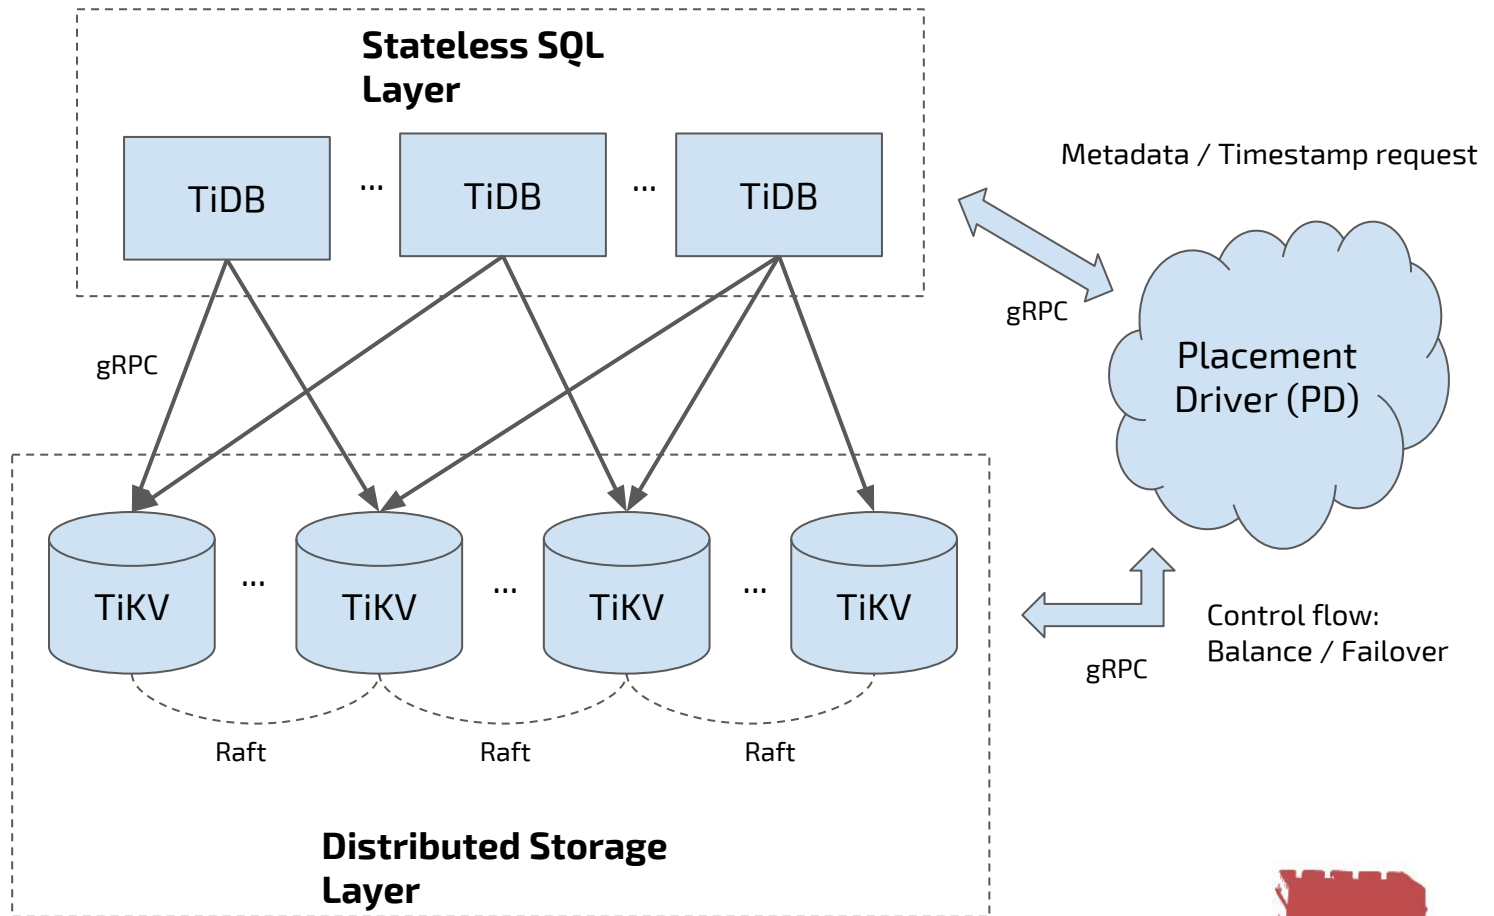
Stateless SQL Layer

TiDB ... TiDB ... TiDB

Metadata / Timestamp request

gRPC

gRPC

Placement Driver (PD)

TiKV ... TiKV ... TiKV ... TiKV

Raft Raft Raft

gRPC

Control flow: Balance / Failover

Distributed Storage Layer